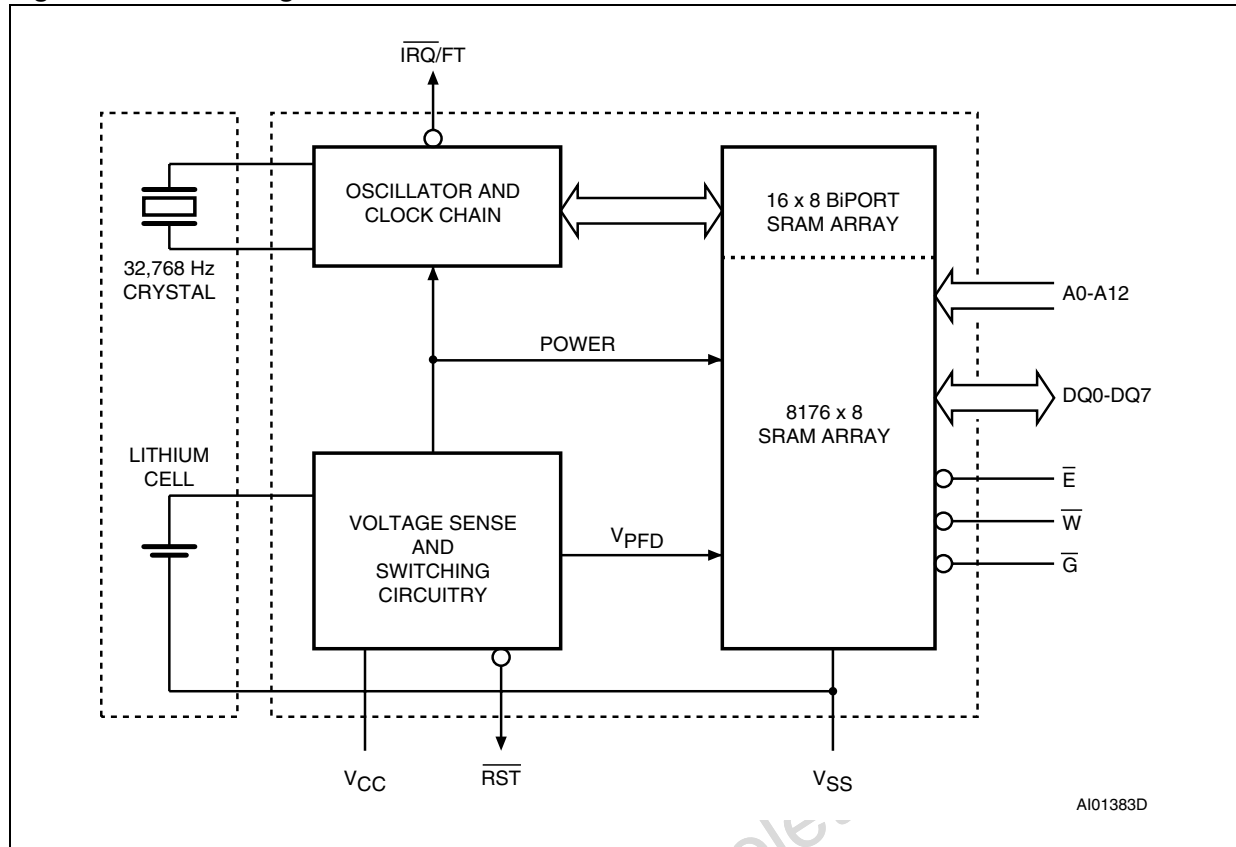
$\overline{IRQ}$/FT

32,768 Hz CRYSTAL

OSCILLATOR AND CLOCK CHAIN

16 x 8 BiPORT SRAM ARRAY

A0-A12

POWER

8176 x 8 SRAM ARRAY

DQ0-DQ7

LITHIUM CELL

VOLTAGE SENSE AND SWITCHING CIRCUITRY

$V_{PFD}$

$\overline{E}$

$\overline{W}$

$\overline{G}$

$V_{CC}$

$\overline{RST}$

$V_{SS}$

AI01383D